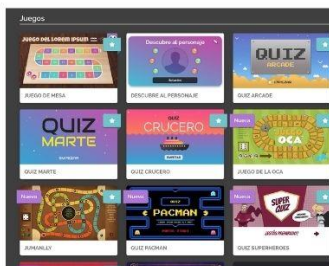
Juegos

JUEGO DEL LOREM IPSUM

JUEGO DE MESA

Descubre al personaje

DESCUBRE AL PERSONAJE

QUIZ ARCADE

QUIZ ARCADE

QUIZ MARTE

QUIZ MARTE

QUIZ CRUCERO

QUIZ CRUCERO

Nuevo

OCA

JUEGO DE LA OCA

Nuevo

JUMANJLY

Nuevo

QUIZ PACMAN

QUIZ PACMAN

Nuevo

SUPER QUIZ

QUIZ SUPERHEROES